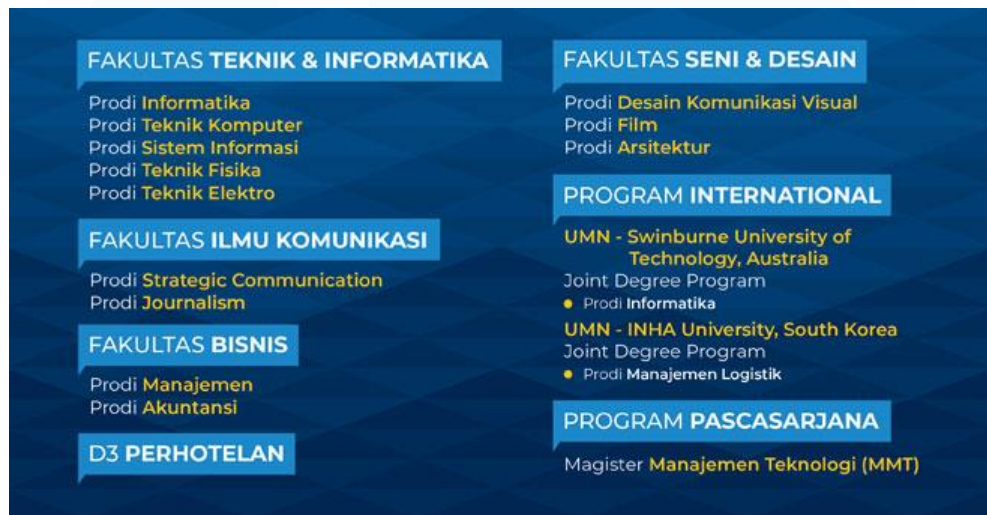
FAKULTAS TEKNIK & INFORMATIKA

Prodi Informatika
Prodi Teknik Komputer
Prodi Sistem Informasi
Prodi Teknik Fisika
Prodi Teknik Elektro

FAKULTAS ILMU KOMUNIKASI

Prodi Strategic Communication
Prodi Journalism

FAKULTAS BISNIS

Prodi Manajemen
Prodi Akuntansi

D3 PERHOTELAN

FAKULTAS SENI & DESAIN

Prodi Desain Komunikasi Visual
Prodi Film
Prodi Arsitektur

PROGRAM INTERNATIONAL

UMN - Swinburne University of Technology, Australia
Joint Degree Program
• Prodi Informatika
UMN - INHA University, South Korea
Joint Degree Program
• Prodi Manajemen Logistik

PROGRAM PASCASARJANA

Magister Manajemen Teknologi (MMT)